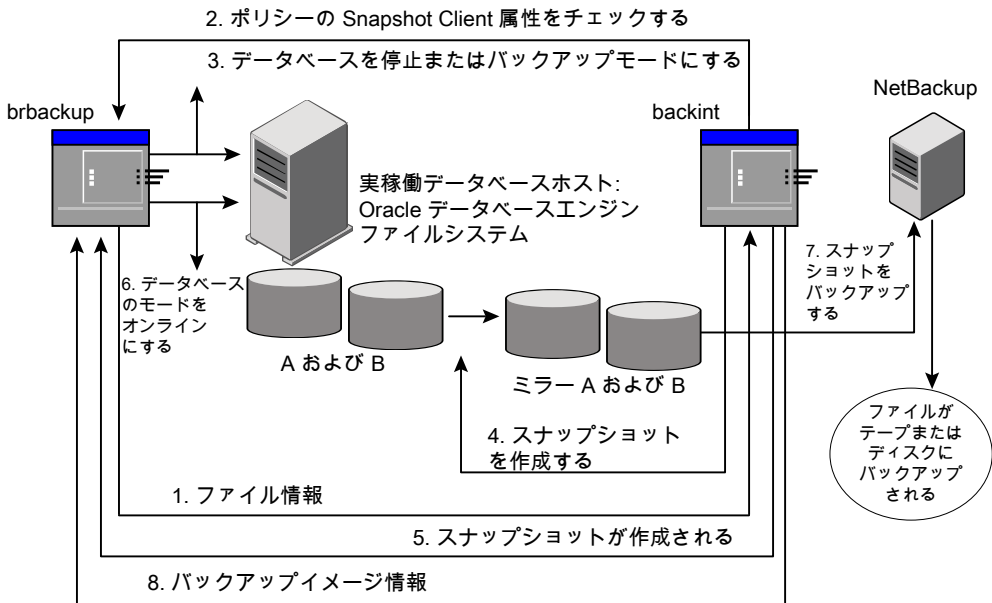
2. ポリシーの Snapshot Client 属性をチェックする

3. データベースを停止またはバックアップモードにする

brbackup

backint

NetBackup

実稼働データベースホスト: Oracle データベースエンジン ファイルシステム

6. データベースのモードをオンラインにする

A および B

ミラー A および B

7. スナップショットをバックアップする

ファイルがテープまたはディスクにバックアップされる

4. スナップショットを作成する

1. ファイル情報

5. スナップショットが作成される

8. バックアップイメージ情報